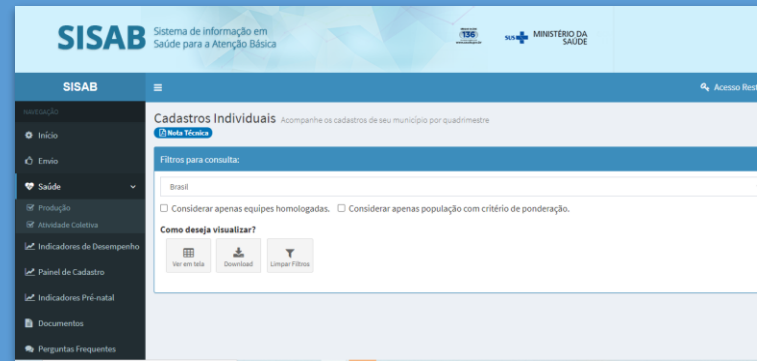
SISAB Sistema de informação em Saúde para a Atenção Básica

136

SUS MINISTÉRIO DA SAÚDE

SISAB

≡

Acesso Rest

NAVEGAÇÃO

Início

Envio

Saúde

Produção

Atividade Coletiva

Indicadores de Desempenho

Painel de Cadastro

Indicadores Pré-natal

Documentos

Perguntas Frequentes

Cadastros Individuais Acompanhe os cadastros de seu município por quadrimestre

Nota Técnica

Filtros para consulta:

Brasil

☐ Considerar apenas equipes homologadas. ☐ Considerar apenas população com critério de ponderação.

Como deseja visualizar?

Ver em tela

Download

Limpar Filtros